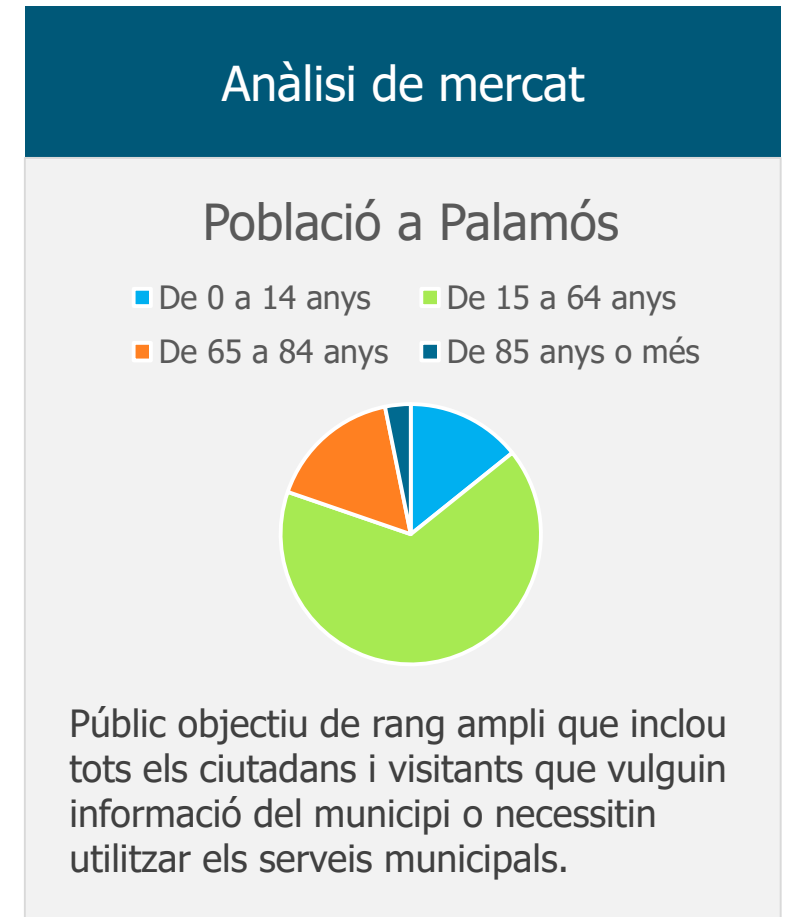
Anàlisi de mercat

Població a Palamós

De 0 a 14 anys
De 15 a 64 anys
De 65 a 84 anys
De 85 anys o més

Públic objectiu de rang ampli que inclou tots els ciutadans i visitants que vulguin informació del municipi o necessitin utilitzar els serveis municipals.